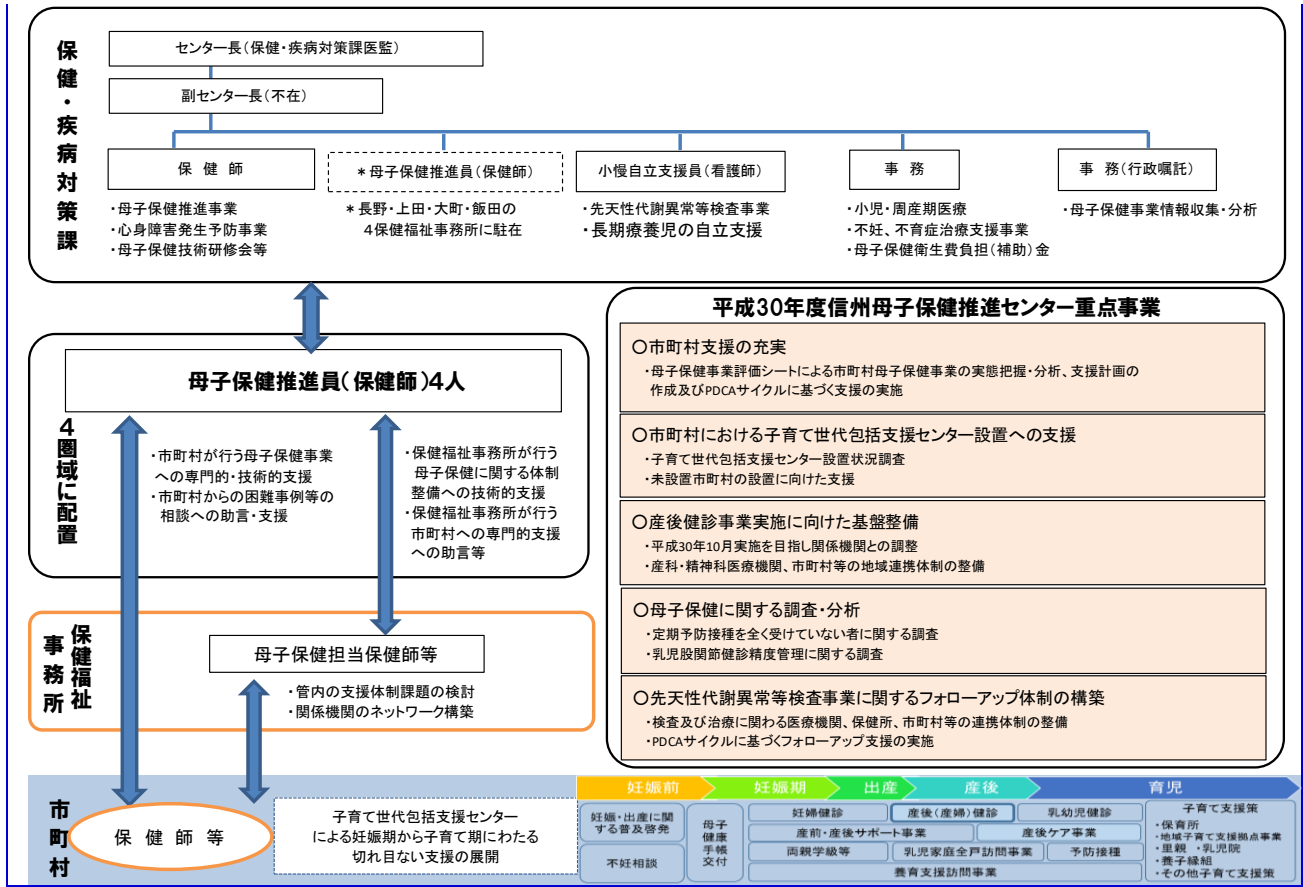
保健・疾病対策課

センター長（保健・疾病対策課医監）

副センター長（不在）

保　健　師

・母子保健推進事業
・心身障害発生予防事業
・母子保健技術研修会等

＊母子保健推進員（保健師）

＊長野・上田・大町・飯田の
4保健福祉事務所に駐在

小慢自立支援員（看護師）

・先天性代謝異常等検査事業
・長期療養児の自立支援

事　務

・小児・周産期医療
・不妊、不育症治療支援事業
・母子保健衛生費負担（補助）金

事　務（行政嘱託）

・母子保健事業情報収集・分析

4圏域に配置

母子保健推進員（保健師）4人

・市町村が行う母子保健事業への専門的・技術的支援
・市町村からの困難事例等の相談への助言・支援

・保健福祉事務所が行う母子保健に関する体制整備への技術的支援
・保健福祉事務所が行う市町村への専門的支援への助言等

保健福祉事務所

母子保健担当保健師等

・管内の支援体制課題の検討
・関係機関のネットワーク構築

平成30年度信州母子保健推進センター重点事業

○市町村支援の充実
・母子保健事業評価シートによる市町村母子保健事業の実態把握・分析、支援計画の作成及びPDCAサイクルに基づく支援の実施

○市町村における子育て世代包括支援センター設置への支援
・子育て世代包括支援センター設置状況調査
・未設置市町村の設置に向けた支援

○産後健診事業実施に向けた基盤整備
・平成30年10月実施を目指し関係機関との調整
・産科・精神科医療機関、市町村等の地域連携体制の整備

○母子保健に関する調査・分析
・定期予防接種を全く受けていない者に関する調査
・乳児股関節健診精度管理に関する調査

○先天性代謝異常等検査事業に関するフォローアップ体制の構築
・検査及び治療に関わる医療機関、保健所、市町村等の連携体制の整備
・PDCAサイクルに基づくフォローアップ支援の実施

市町村

保　健　師　等

子育て世代包括支援センター
による妊娠期から子育て期にわたる
切れ目ない支援の展開

妊娠前　妊娠期　出産　産後　育児

妊娠・出産に関する普及啓発

不妊相談

母子健康手帳交付

妊婦健診

産後（産婦）健診

乳幼児健診

産前・産後サポート事業

産後ケア事業

両親学級等

乳児家庭全戸訪問事業

予防接種

養育支援訪問事業

子育て支援策
・保育所
・地域子育て支援拠点事業
・里親　・乳児院
・養子縁組
・その他子育て支援策